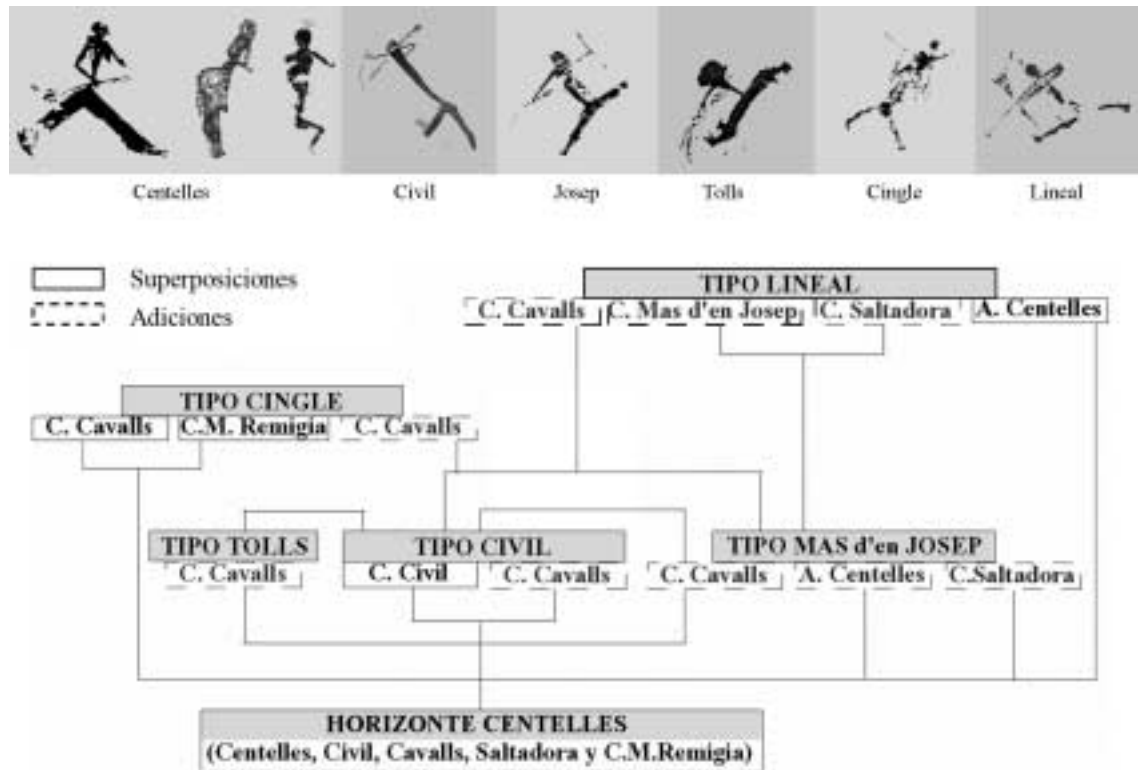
Centelles

Civil

Josep

Tolls

Cingle

Lineal

Superposiciones

Adiciones

TIPO LINEAL

C. Cavalls

C. Mas d'en Josep

C. Saltadora

A. Centelles

TIPO CINGLE

C. Cavalls

C.M. Remigia

C. Cavalls

TIPO TOLLS

C. Cavalls

TIPO CIVIL

C. Civil

C. Cavalls

TIPO MAS d'en JOSEP

C. Cavalls

A. Centelles

C.Saltadora

HORIZONTE CENTELLES
(Centelles, Civil, Cavalls, Saltadora y C.M.Remigia)